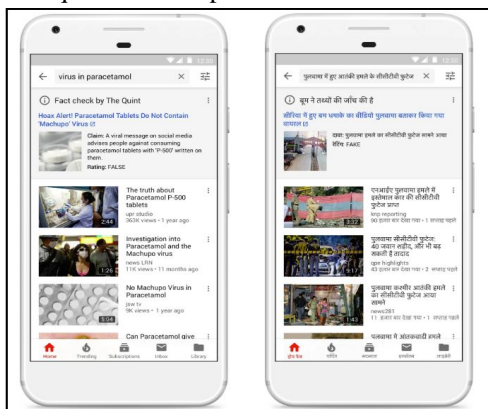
12:30

virus in paracetamol

Fact check by The Quint

Hoax Alert! Paracetamol Tablets Do Not Contain 'Machupo' Virus

Claim: A viral message on social media advises people against consuming paracetamol tablets with 'P-500' written on them.

Rating: FALSE

The truth about Paracetamol P-500 tablets
upr studio
363K views • 1 year ago
2:44

Investigation into Paracetamol and the Machupo virus
news LRN
11K views • 11 months ago
1:26

No Machupo Virus in Paracetamol
jsw tv
9K views • 1 year ago
5:04

Can Paracetamol give

Home Trending Subscriptions Inbox Library

12:30

पुलवामा में हुए आतंकी हमले के सीसीटीवी फुटेज

बूम ने तथ्यों की जाँच की है

वीडियो में हुए बम धमाके का वीडियो पुलवामा बताकर किया गया वायरल

दावा: पुलवामा हमले का सीसीटीवी फुटेज वायरल हो रहा है

रेटिंग: FAKE

एनबाईए पुलवामा हमले में इस्तेमाल कार की सीसीटीवी फुटेज जारी
kvp reporting
90 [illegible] • 1 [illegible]
3:32

पुलवामा सीसीटीवी फुटेज: 40 जवान शहीद, और भी बढ़ सकती है तादाद
cpe highlights
43 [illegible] • 2 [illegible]
9:17

पुलवामा कश्मीर आतंकी हमले का सीसीटीवी फुटेज आया सामने
news281
11 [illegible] • 1 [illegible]
1:43

पुलवामा में आतंकवादी हमला

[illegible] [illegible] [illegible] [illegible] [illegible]